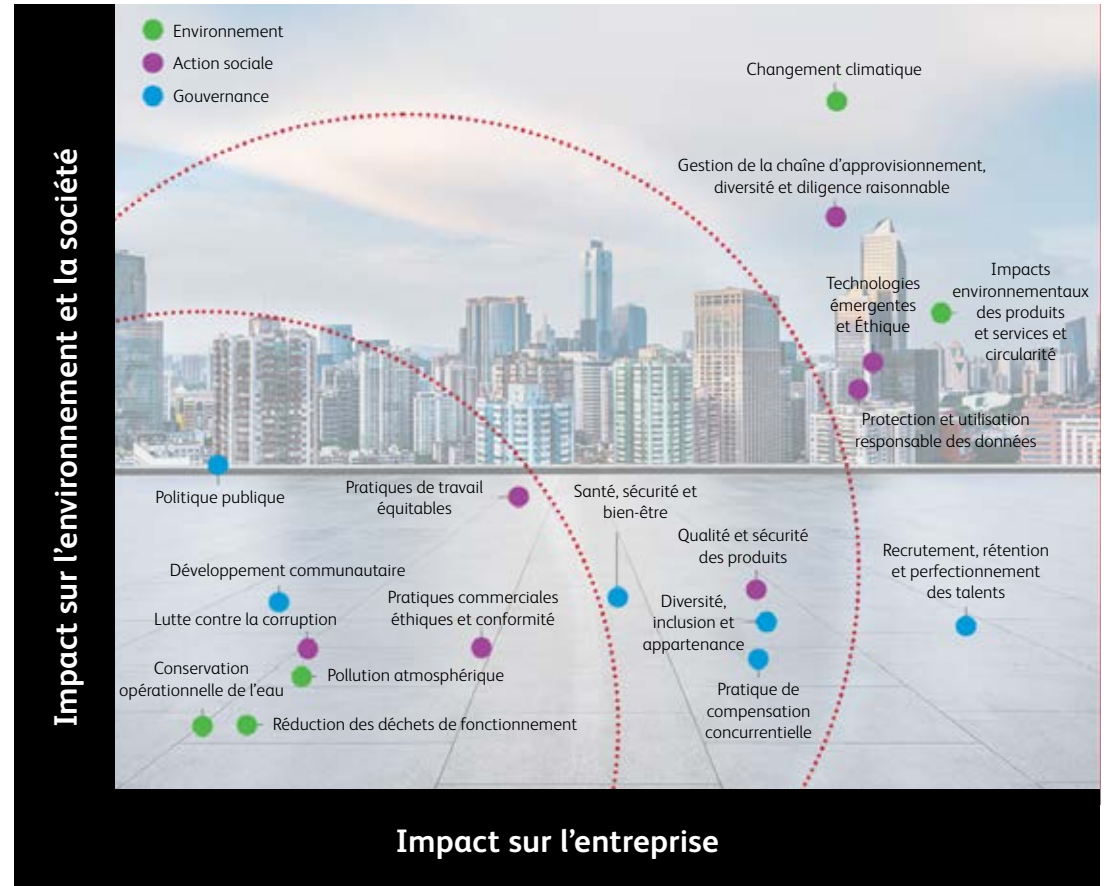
Environnement
Action sociale
Gouvernance

Impact sur l'environnement et la société

Changement climatique

Gestion de la chaîne d'approvisionnement, diversité et diligence raisonnable

Technologies émergentes et Éthique

Impacts environnementaux des produits et services et circularité

Protection et utilisation responsable des données

Politique publique

Pratiques de travail équitables

Santé, sécurité et bien-être

Qualité et sécurité des produits

Recrutement, rétention et perfectionnement des talents

Développement communautaire

Lutte contre la corruption

Pratiques commerciales éthiques et conformité

Diversité, inclusion et appartenance

Conservation opérationnelle de l'eau

Pollution atmosphérique

Pratique de compensation concurrentielle

Réduction des déchets de fonctionnement

Impact sur l'entreprise